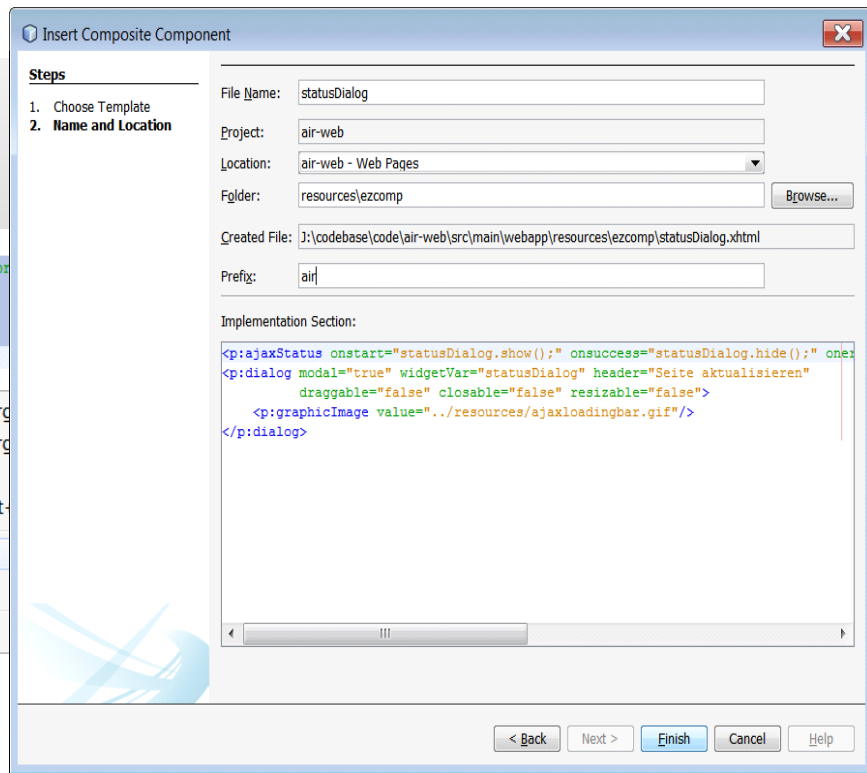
Insert Composite Component

Steps

1. Choose Template
2. Name and Location

File Name: statusDialog

Project: air-web

Location: air-web - Web Pages

Folder: resources\ezcomp

Browse...

Created File: J:\codebase\code\air-web\src\main\webapp\resources\ezcomp\statusDialog.xhtml

Prefix: air

Implementation Section:

<p:ajaxStatus onstart="statusDialog.show();" onsuccess="statusDialog.hide();" oner
<p:dialog modal="true" widgetVar="statusDialog" header="Seite aktualisieren"
draggable="false" closable="false" resizable="false">
<p:graphicImage value="../resources/ajaxloadingbar.gif"/>
</p:dialog>

< Back
Next >
Finish
Cancel
Help